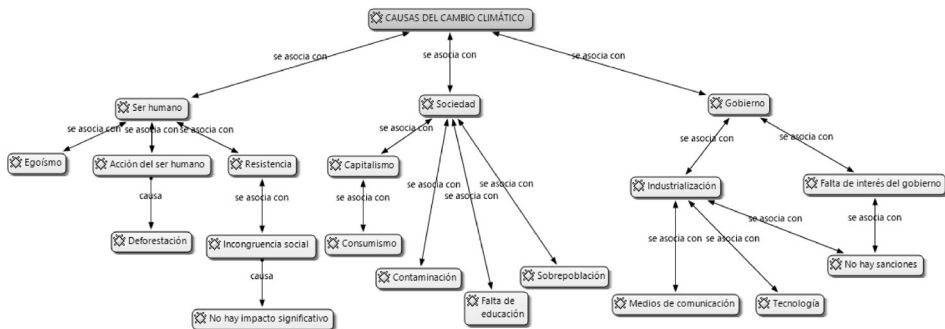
CAUSAS DEL CAMBIO CLIMÁTICO

se asocia con
se asocia con
se asocia con

Ser humano

se asocia con
se asocia con
se asocia con

Egoísmo

Acción del ser humano

causa

Deforestación

Resistencia

se asocia con

Incongruencia social

causa

No hay impacto significativo

Sociedad

se asocia con

Capitalismo

se asocia con

Consumismo

se asocia con
se asocia con
se asocia con

Contaminación

Falta de educación

Sobrepoblación

Gobierno

se asocia con
se asocia con

Industrialización

Falta de interés del gobierno

se asocia con
se asocia con
se asocia con
se asocia con

No hay sanciones

Medios de comunicación

Tecnología